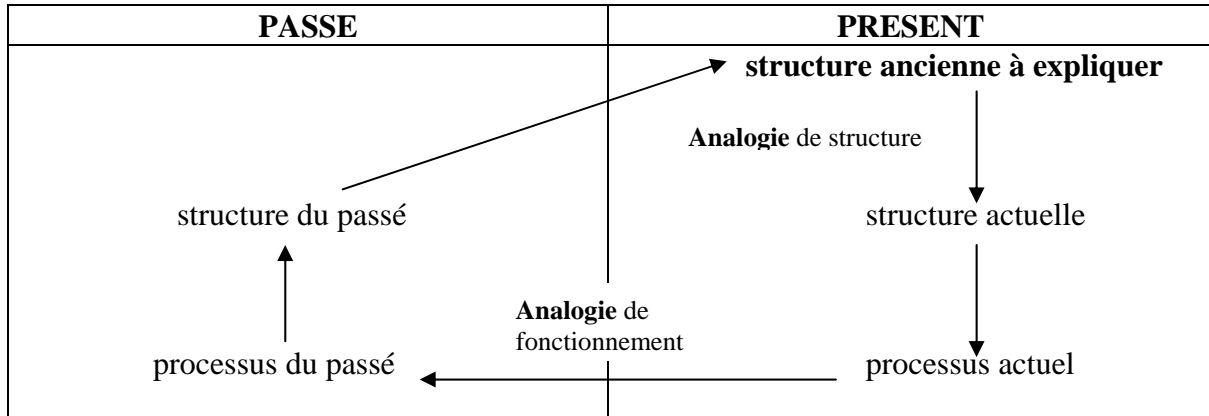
| PASSE | PRESENT |
|---|---|
| | **structure ancienne à expliquer** |
| | **Analogie** de structure |
| structure du passé | structure actuelle |
| **Analogie** de fonctionnement | |
| processus du passé | processus actuel |